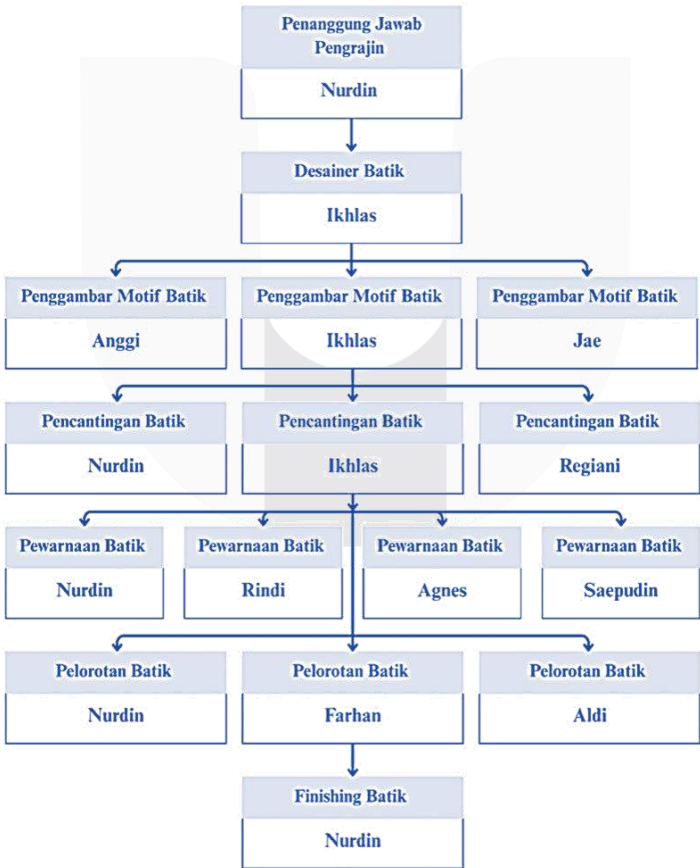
Penanggung Jawab Pengrajin
Nurdin

Desainer Batik
Ikhlas

Penggambar Motif Batik
Anggi

Penggambar Motif Batik
Ikhlas

Penggambar Motif Batik
Jae

Pencantingan Batik
Nurdin

Pencantingan Batik
Ikhlas

Pencantingan Batik
Regiani

Pewarnaan Batik
Nurdin

Pewarnaan Batik
Rindi

Pewarnaan Batik
Agnes

Pewarnaan Batik
Saepudin

Pelorotan Batik
Nurdin

Pelorotan Batik
Farhan

Pelorotan Batik
Aldi

Finishing Batik
Nurdin